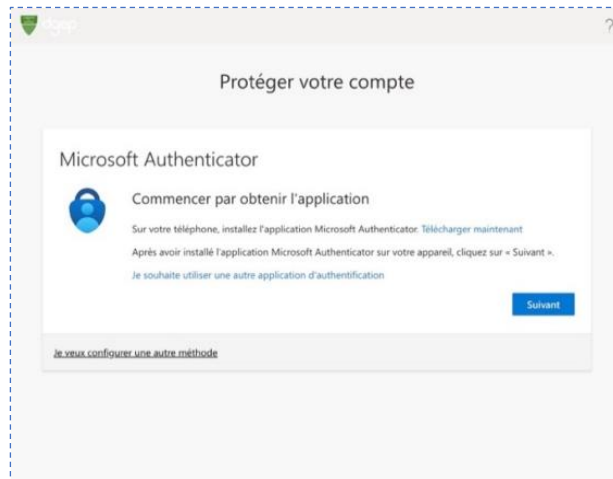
dgep

?

Protéger votre compte

Microsoft Authenticator

Commencer par obtenir l'application

Sur votre téléphone, installez l'application Microsoft Authenticator. Télécharger maintenant

Après avoir installé l'application Microsoft Authenticator sur votre appareil, cliquez sur « Suivant ».

Je souhaite utiliser une autre application d'authentification

Suivant

Je veux configurer une autre méthode